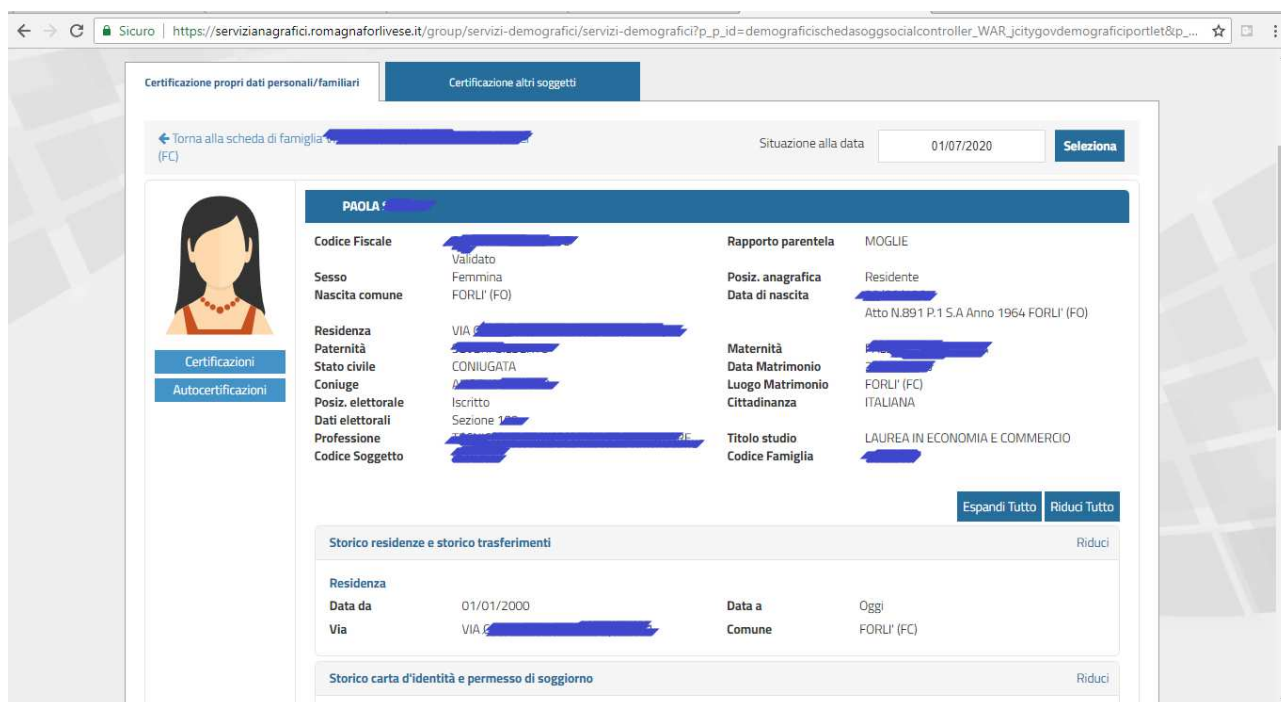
Sicuro | https://servizianagrafici.romagnaforlivese.it/group/servizi-demografici/servizi-demografici?p_p_id=demograficischedasoggsocialcontroller_WAR_jcitygovdemograficiportlet&p_...

Certificazione propri dati personali/familiari

Certificazione altri soggetti

← Torna alla scheda di famiglia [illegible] (FC)

Situazione alla data 01/07/2020 Seleziona

PAOLA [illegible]

Certificazioni

Autocertificazioni

Codice Fiscale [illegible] Validato

Rapporto parentela MOGLIE

Sesso Femmina

Posiz. anagrafica Residente

Nascita comune FORLI' (FO)

Data di nascita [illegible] Atto N.891 P.1 S.A Anno 1964 FORLI' (FO)

Residenza VIA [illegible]

Paternità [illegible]

Maternità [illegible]

Stato civile CONIUGATA

Data Matrimonio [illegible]

Coniuge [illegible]

Luogo Matrimonio FORLI' (FC)

Posiz. elettorale Iscritto

Cittadinanza ITALIANA

Dati elettorali Sezione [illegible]

Professione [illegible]

Titolo studio LAUREA IN ECONOMIA E COMMERCIO

Codice Soggetto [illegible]

Codice Famiglia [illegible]

Espandi Tutto Riduci Tutto

Storico residenze e storico trasferimenti Riduci

Residenza

Data da 01/01/2000

Data a Oggi

Via VIA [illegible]

Comune FORLI' (FC)

Storico carta d'identità e permesso di soggiorno Riduci